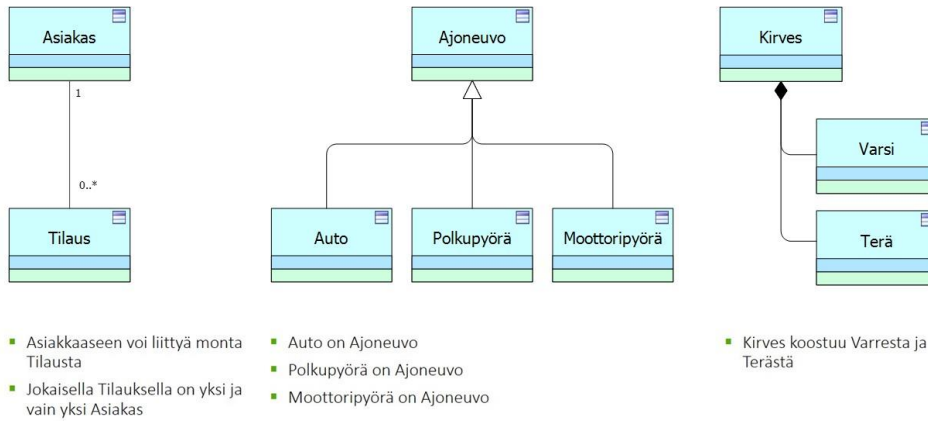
Asiakas

1

0..*

Tilaus

Ajoneuvo

Auto

Polkupyörä

Moottoripyörä

Kirves

Varsi

Terä

- Asiakkaaseen voi liittyä monta Tilausta
- Jokaisella Tilauksella on yksi ja vain yksi Asiakas

- Auto on Ajoneuvo
- Polkupyörä on Ajoneuvo
- Moottoripyörä on Ajoneuvo

- Kirves koostuu Varresta ja Terästä